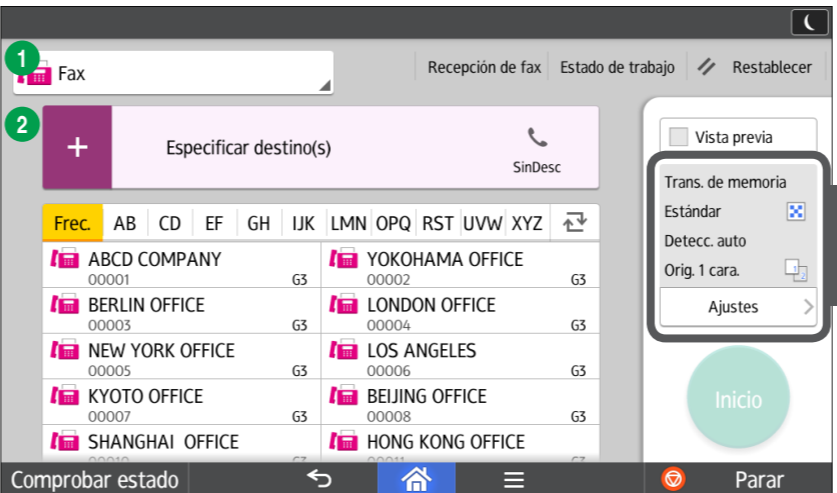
1 Fax

Recepción de fax | Estado de trabajo | Restablecer

2 + Especificar destino(s)

SinDesc

Vista previa

Trans. de memoria

Estándar

Detecc. auto

Orig. 1 cara.

Ajustes

Inicio

Frec. | AB | CD | EF | GH | IJK | LMN | OPQ | RST | UVW | XYZ

ABCD COMPANY 00001 G3

YOKOHAMA OFFICE 00002 G3

BERLIN OFFICE 00003 G3

LONDON OFFICE 00004 G3

NEW YORK OFFICE 00005 G3

LOS ANGELES 00006 G3

KYOTO OFFICE 00007 G3

BEIJING OFFICE 00008 G3

SHANGHAI OFFICE

HONG KONG OFFICE

Comprobar estado

Parar